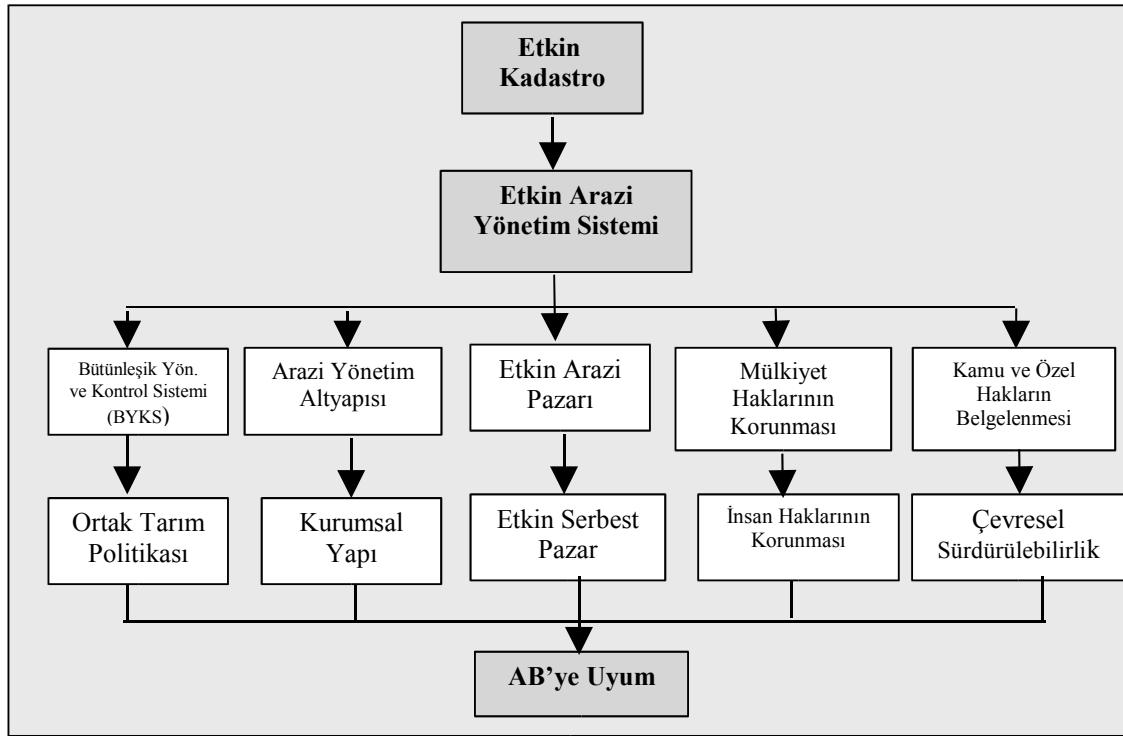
Etkin Kadastro

Etkin Arazi Yönetim Sistemi

Bütünleşik Yön. ve Kontrol Sistemi (BYKS)

Arazi Yönetim Altyapısı

Etkin Arazi Pazarı

Mülkiyet Haklarının Korunması

Kamu ve Özel Hakların Belgelenmesi

Ortak Tarım Politikası

Kurumsal Yapı

Etkin Serbest Pazar

İnsan Haklarının Korunması

Çevresel Sürdürülebilirlik

AB'ye Uyum